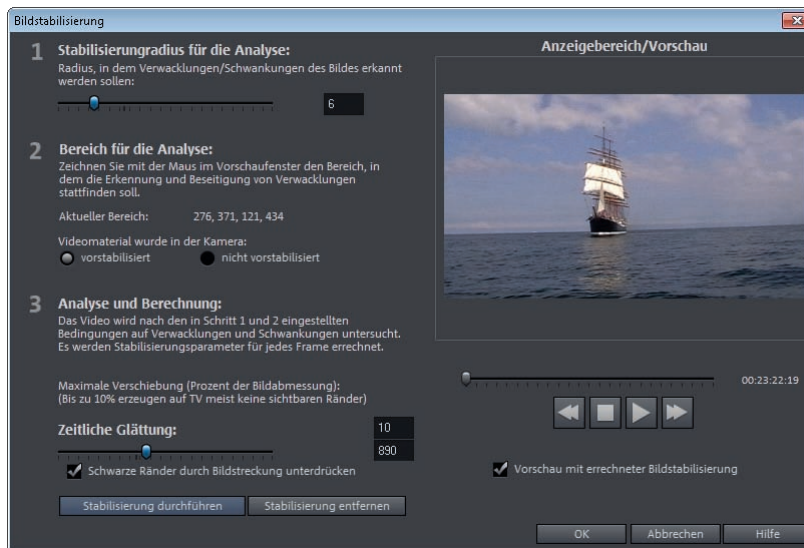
Bildstabilisierung

1 Stabilisierungradius für die Analyse:
Radius, in dem Verwacklungen/Schwankungen des Bildes erkannt werden sollen:

6

2 Bereich für die Analyse:
Zeichnen Sie mit der Maus im Vorschaufenster den Bereich, in dem die Erkennung und Beseitigung von Verwacklungen stattfinden soll.

Aktueller Bereich: 276, 371, 121, 434

Videomaterial wurde in der Kamera:
vorstabilisiert
nicht vorstabilisiert

3 Analyse und Berechnung:
Das Video wird nach den in Schritt 1 und 2 eingestellten Bedingungen auf Verwacklungen und Schwankungen untersucht. Es werden Stabilisierungsparameter für jedes Frame errechnet.

Maximale Verschiebung (Prozent der Bildabmessung):
(Bis zu 10% erzeugen auf TV meist keine sichtbaren Ränder)

10

Zeitliche Glättung:

890

Schwarze Ränder durch Bildstreckung unterdrücken

Stabilisierung durchführen
Stabilisierung entfernen

Anzeigebereich/Vorschau

00:23:22:19

Vorschau mit errechneter Bildstabilisierung

OK
Abbrechen
Hilfe